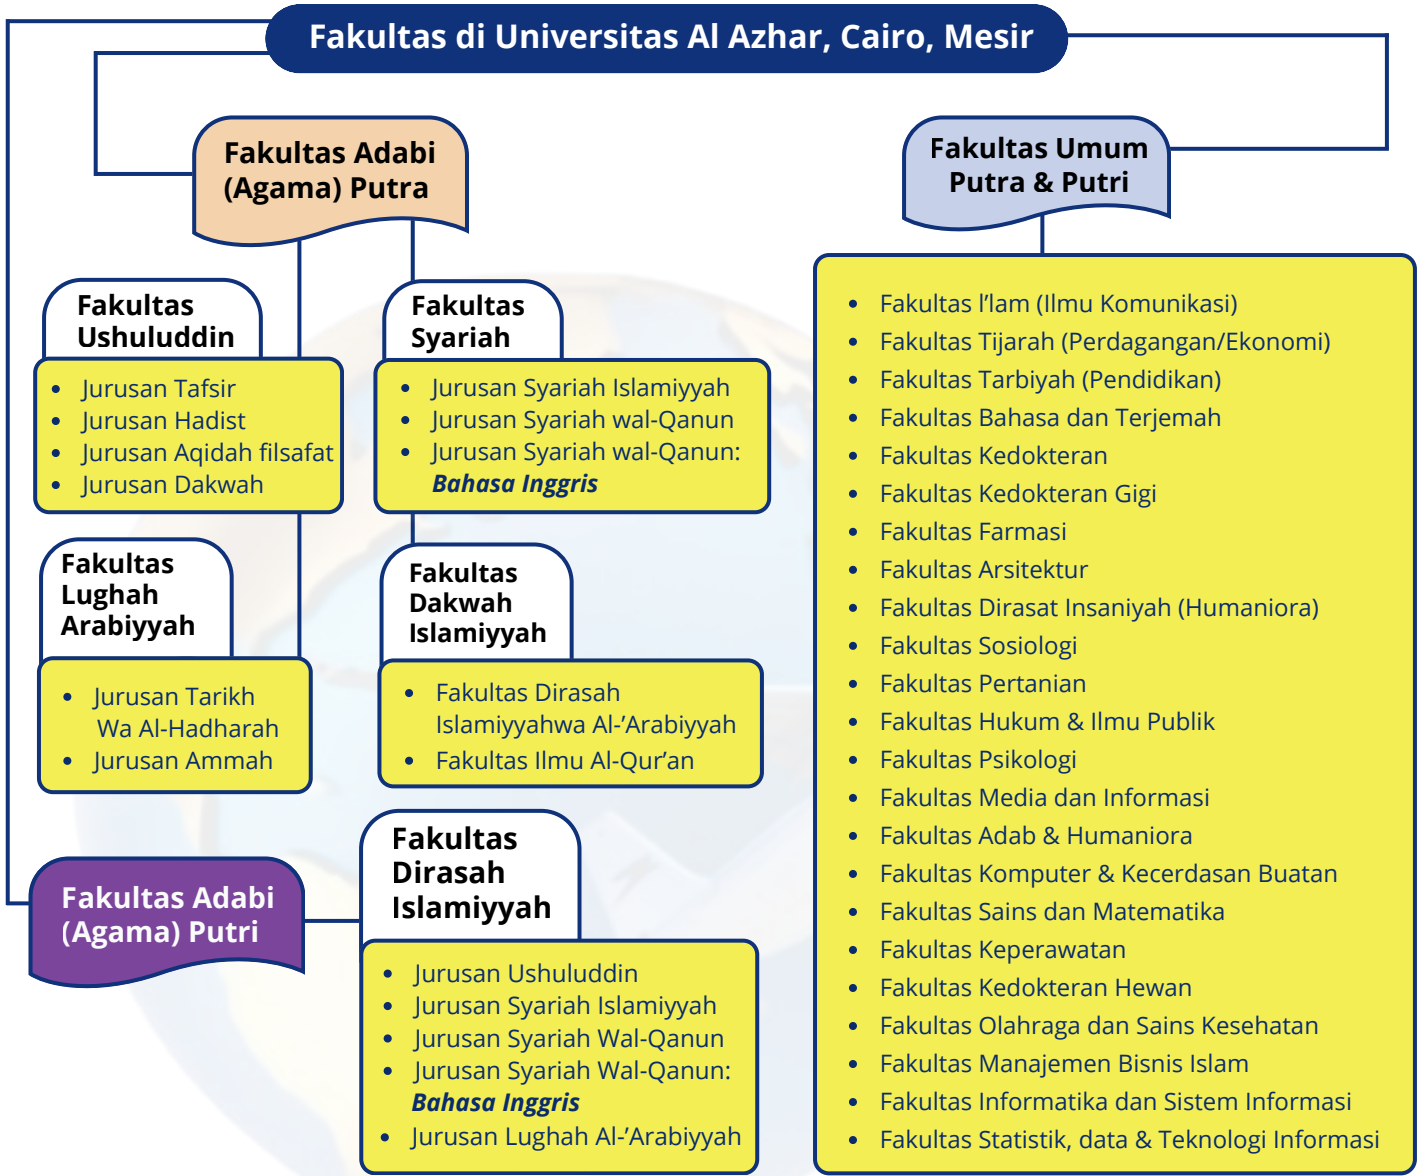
Fakultas di Universitas Al Azhar, Cairo, Mesir

Fakultas Adabi (Agama) Putra

Fakultas Ushuluddin

- Jurusan Tafsir
- Jurusan Hadist
- Jurusan Aqidah filsafat
- Jurusan Dakwah

Fakultas Syariah

- Jurusan Syariah Islamiyyah
- Jurusan Syariah wal-Qanun
- Jurusan Syariah wal-Qanun: ***Bahasa Inggris***

Fakultas Lughah Arabiyyah

- Jurusan Tarikh Wa Al-Hadharah
- Jurusan Ammah

Fakultas Dakwah Islamiyyah

- Fakultas Dirasah Islamiyyahwa Al-'Arabiyyah
- Fakultas Ilmu Al-Qur'an

Fakultas Adabi (Agama) Putri

Fakultas Dirasah Islamiyyah

- Jurusan Ushuluddin
- Jurusan Syariah Islamiyyah
- Jurusan Syariah Wal-Qanun
- Jurusan Syariah Wal-Qanun: ***Bahasa Inggris***
- Jurusan Lughah Al-'Arabiyyah

Fakultas Umum Putra & Putri

- Fakultas I'lam (Ilmu Komunikasi)
- Fakultas Tijarah (Perdagangan/Ekonomi)
- Fakultas Tarbiyah (Pendidikan)
- Fakultas Bahasa dan Terjemah
- Fakultas Kedokteran
- Fakultas Kedokteran Gigi
- Fakultas Farmasi
- Fakultas Arsitektur
- Fakultas Dirasat Insaniyah (Humaniora)
- Fakultas Sosiologi
- Fakultas Pertanian
- Fakultas Hukum & Ilmu Publik
- Fakultas Psikologi
- Fakultas Media dan Informasi
- Fakultas Adab & Humaniora
- Fakultas Komputer & Kecerdasan Buatan
- Fakultas Sains dan Matematika
- Fakultas Keperawatan
- Fakultas Kedokteran Hewan
- Fakultas Olahraga dan Sains Kesehatan
- Fakultas Manajemen Bisnis Islam
- Fakultas Informatika dan Sistem Informasi
- Fakultas Statistik, data & Teknologi Informasi